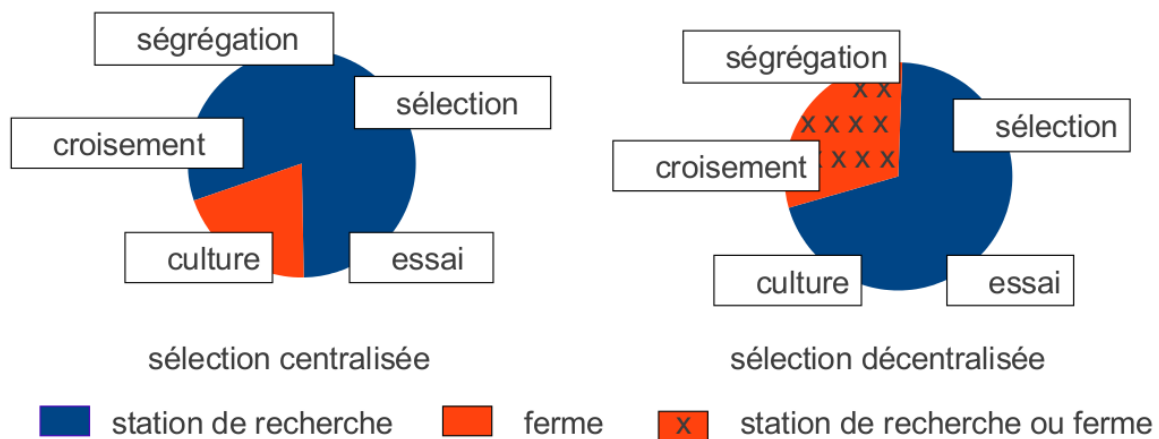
ségrégation
sélection
croisement
culture
essai

sélection centralisée

ségrégation
x x
x x x x
x x x x
sélection
croisement
culture
essai

sélection décentralisée

station de recherche
ferme
x station de recherche ou ferme